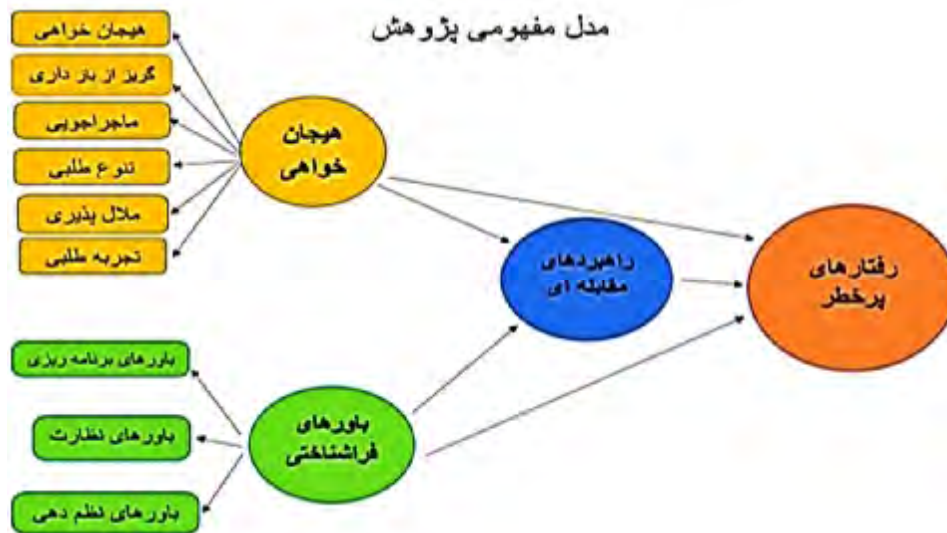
مدل مفهومی پژوهش

هیجان خواهی
گریز از باز داری
ماجراجویی
تنوع طلبی
ملال پذیری
تجربه طلبی

هیجان خواهی

راهبردهای مقابله ای

رفتارهای پرخطر

باورهای برنامه ریزی
باورهای نظارت
باورهای نظم دهی

باورهای فراشناختی